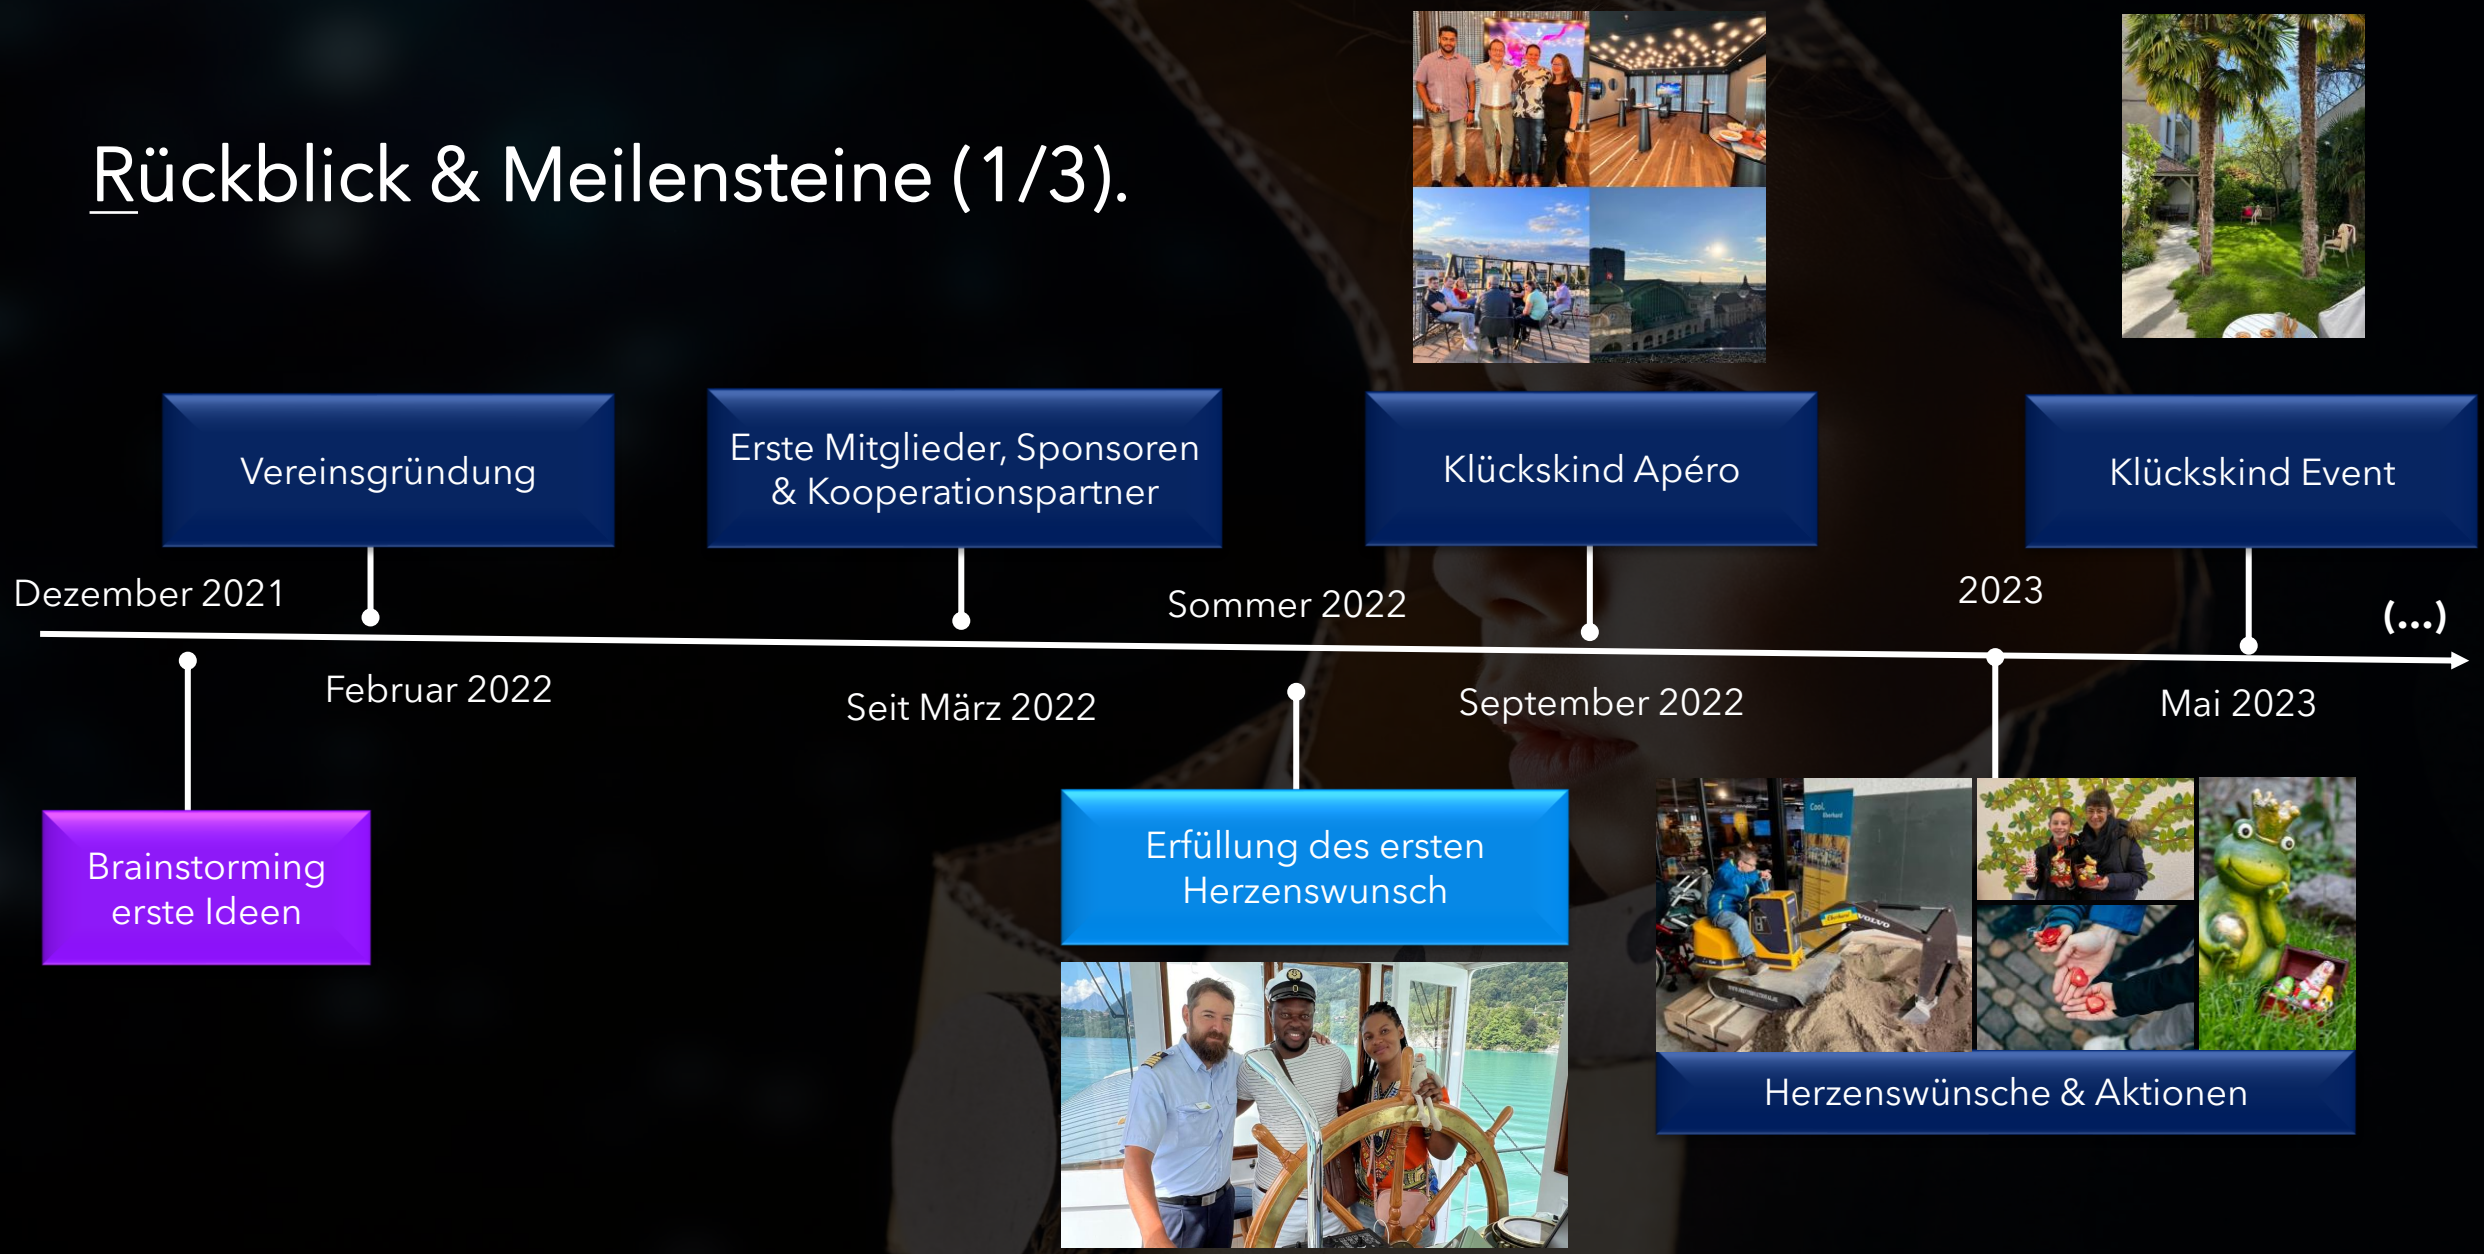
Rückblick & Meilensteine (1/3).

Vereinsgründung

Erste Mitglieder, Sponsoren & Kooperationspartner

Klückskind Apéro

Klückskind Event

Dezember 2021

Sommer 2022

2023

(...)

Februar 2022

Seit März 2022

September 2022

Mai 2023

Brainstorming erste Ideen

Erfüllung des ersten Herzenswunsch

Herzenswünsche & Aktionen